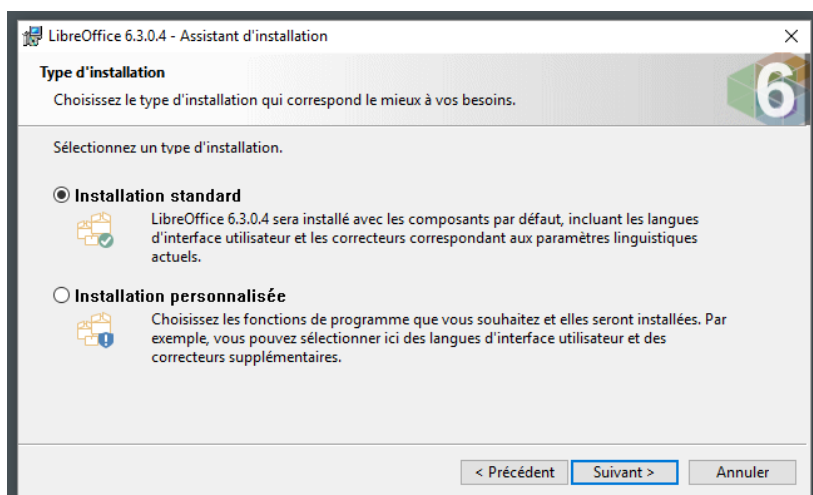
LibreOffice 6.3.0.4 - Assistant d'installation

×

Type d'installation

Choisissez le type d'installation qui correspond le mieux à vos besoins.

6

Sélectionnez un type d'installation.

Installation standard

LibreOffice 6.3.0.4 sera installé avec les composants par défaut, incluant les langues d'interface utilisateur et les correcteurs correspondant aux paramètres linguistiques actuels.

Installation personnalisée

Choisissez les fonctions de programme que vous souhaitez et elles seront installées. Par exemple, vous pouvez sélectionner ici des langues d'interface utilisateur et des correcteurs supplémentaires.

< Précédent

Suivant >

Annuler